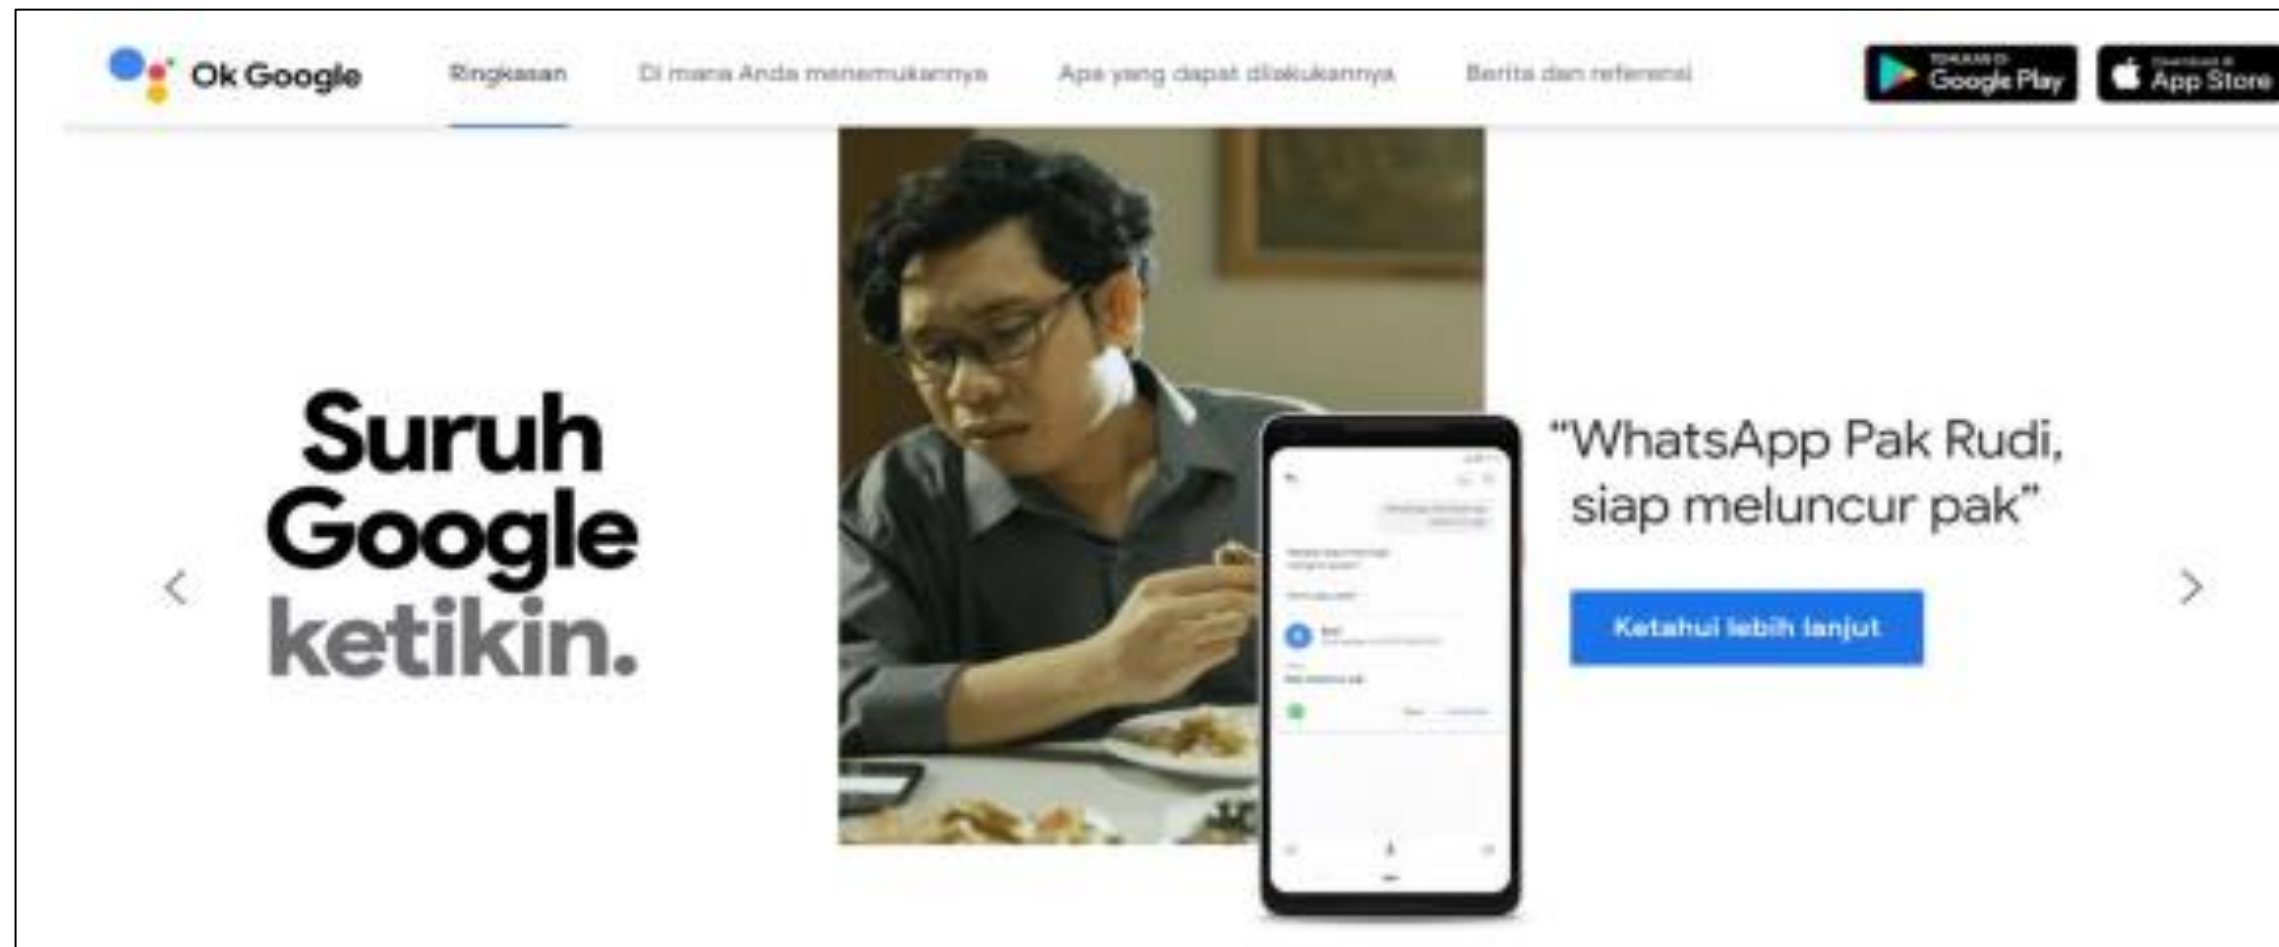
Ok Google

Ringkasan  Di mana Anda menemukannya  Apa yang dapat dilakukannya  Berita dan referensi

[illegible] Google Play  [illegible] App Store

Suruh Google ketikin.

"WhatsApp Pak Rudi, siap meluncur pak"

Ketahui lebih lanjut